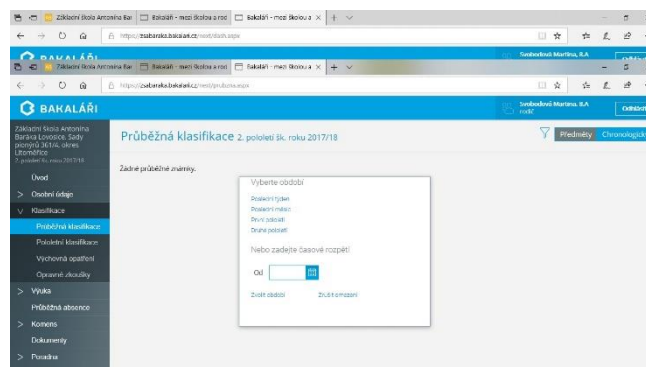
Základní škola Antonína Bar | Bakaláři - mezi školou a rod | Bakaláři - mezi školou a ro

https://zsabaraka.bakalari.cz/next/prubzna.aspx

BAKALÁŘI

Základní škola Antonína Bar | Bakaláři - mezi školou a rod | Bakaláři - mezi školou a ro

https://zsabaraka.bakalari.cz/next/prubzna.aspx

Svobodová Martina, 8.A
rodič

Odhlásit

BAKALÁŘI

Základní škola Antonína Baraka Lovosice, Sady pionýrů 361/4, okres Litoměřice
2. pololetí šk. roku 2017/18

Úvod
Osobní údaje
Klasifikace
Průběžná klasifikace
Pololetní klasifikace
Výchovná opatření
Opravné zkoušky
Výuka
Průběžná absence
Komens
Dokumenty
Poradna

Průběžná klasifikace 2. pololetí šk. roku 2017/18

Předměty
Chronologicky

Žádné průběžné známky.

Vyberte období
Poslední týden
Poslední měsíc
První pololetí
Druhé pololetí

Nebo zadejte časové rozpětí
Od

Zvolit období
Zrušit omezení